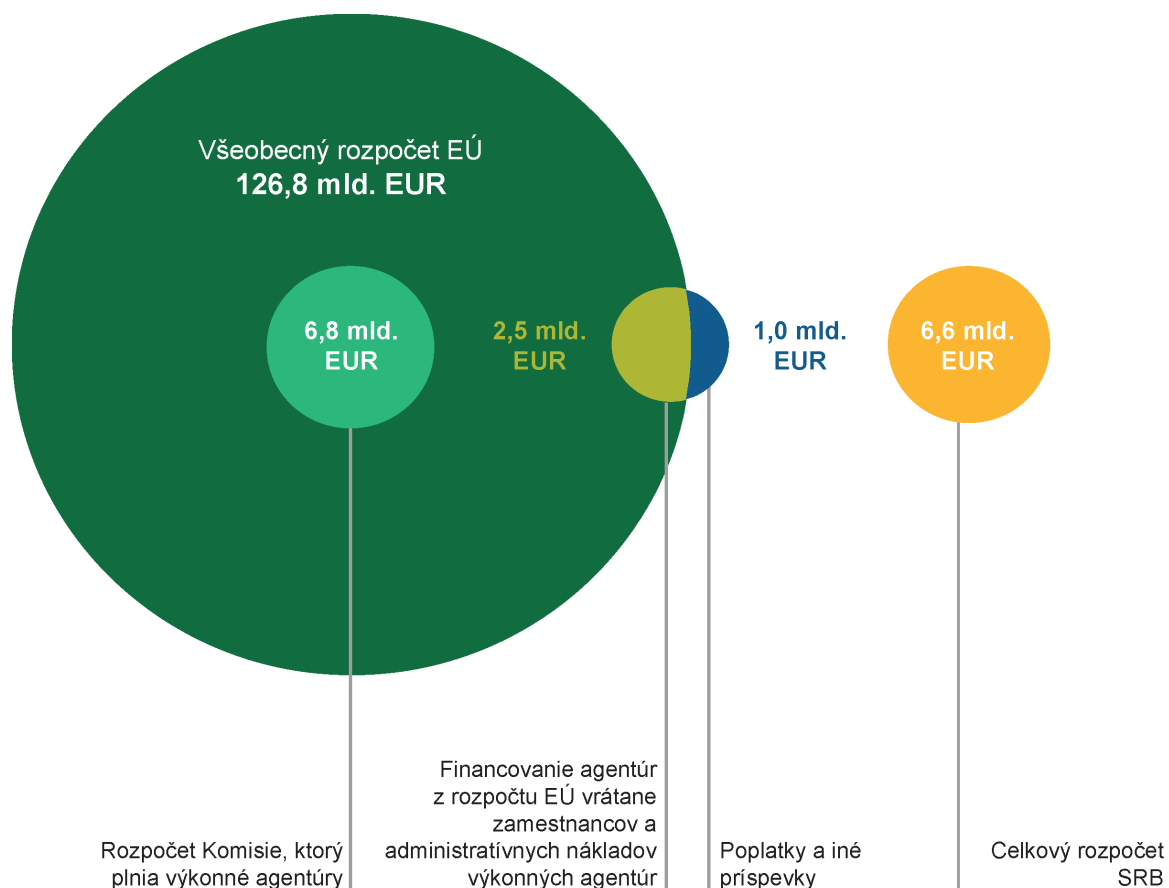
Všeobecný rozpočet EÚ
126,8 mld. EUR

6,8 mld. EUR

2,5 mld. EUR

1,0 mld. EUR

6,6 mld. EUR

Financovanie agentúr z rozpočtu EÚ vrátane zamestnancov a administratívnych nákladov výkonných agentúr

Rozpočet Komisie, ktorý plnia výkonné agentúry

Poplatky a iné príspevky

Celkový rozpočet SRB